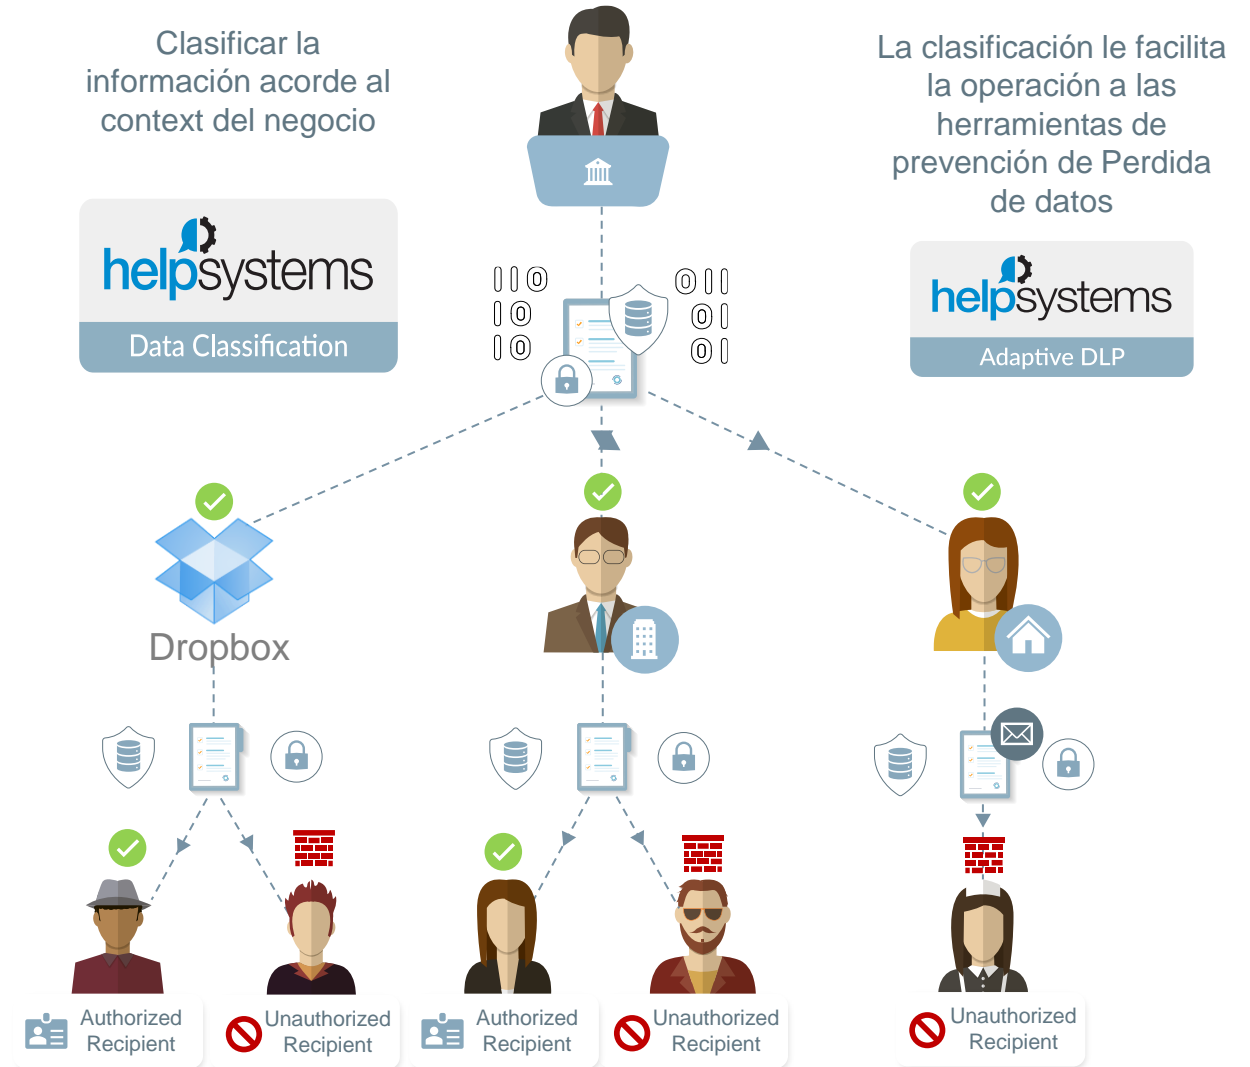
Clasificar la información acorde al context del negocio

La clasificación le facilita la operación a las herramientas de prevención de Perdida de datos

helpsystems
Data Classification

helpsystems
Adaptive DLP

0 0 0
0 0
0 0

0 0 0
0 0
0 0

Dropbox

Authorized Recipient

Unauthorized Recipient

Authorized Recipient

Unauthorized Recipient

Unauthorized Recipient